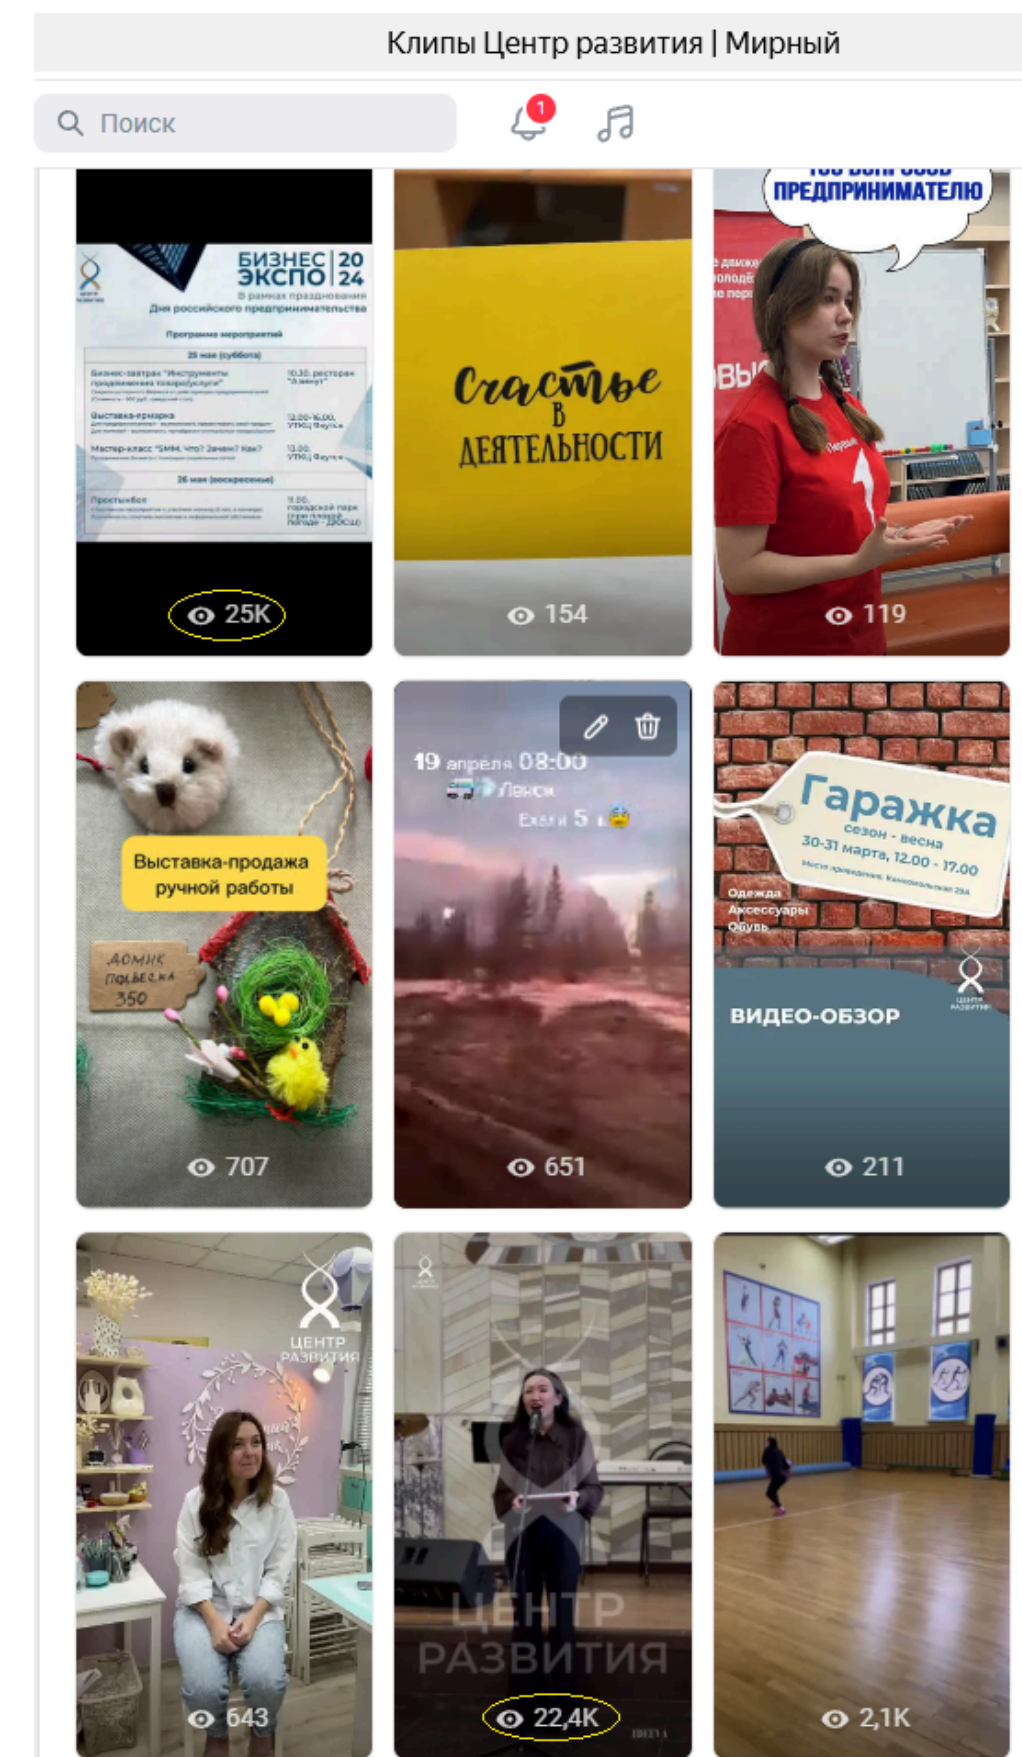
Клипы Центр развития | Мирный

Поиск

1

БИЗНЕС ЭКСПО 2024
В рамках празднования Дня российского предпринимательства
Программа мероприятий
25 мая (суббота)
Бизнес-завтрак "Инструменты продвижения товаров/услуг" 10.30 ресторан "Алмаз"
Выставка-ярмарка 12.00-16.00 УТКЦ Фаунск
Мастер-класс "SMM. Что? Зачем? Как?" 13.00 УТКЦ Фаунск
26 мая (воскресенье)
Простыбуфет 11.00 городской парк
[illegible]

25K

Счастье в деятельности

154

ПРЕДПРИНИМАТЕЛЮ

119

Выставка-продажа ручной работы

домик подвеска 350

707

19 апреля 08:00
Ленск
Ехали 5

651

Гаражка
сезон - весна
30-31 марта, 12.00 - 17.00
Место проведения: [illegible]
Одежда
Аксессуары
Обувь
ВИДЕО-ОБЗОР

211

ЦЕНТР РАЗВИТИЯ

643

ЦЕНТР РАЗВИТИЯ

22,4K

2,1K